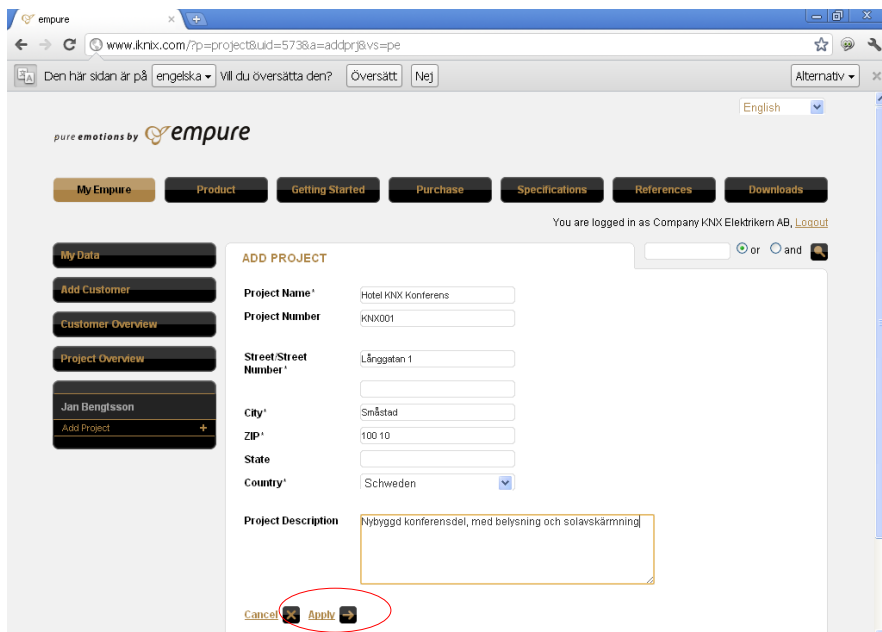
empure

www.iknix.com/?p=project&uid=573&a=addprj&vs=pe

Den här sidan är på engelska Vill du översätta den? Översätt Nej Alternativ

English

pure emotions by empure

My Empure Product Getting Started Purchase Specifications References Downloads

You are logged in as Company KNX Elektrikern AB, Logout

My Data
Add Customer
Customer Overview
Project Overview

Jan Bengtsson
Add Project +

ADD PROJECT

or and

Project Name* Hotel KNX Konferens
Project Number KNX001
Street/Street Number* Långgatan 1
City* Småstad
ZIP* 100 10
State
Country* Schweden
Project Description Nybyggd konferensdel, med belysning och solavskärmning

Cancel Apply